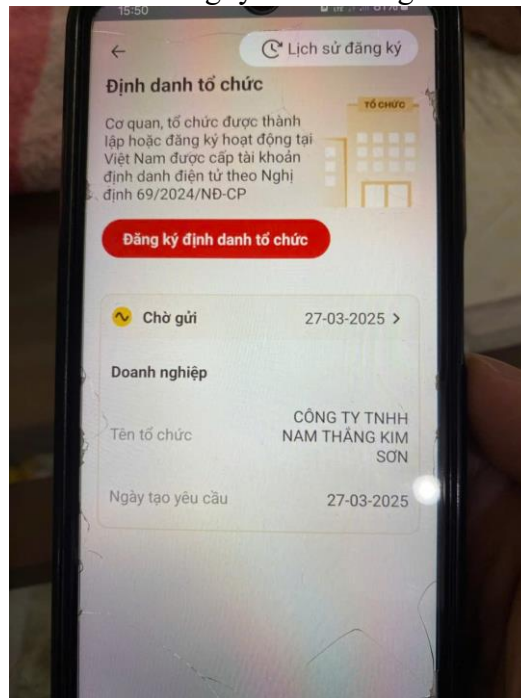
15:50

Lịch sử đăng ký

Định danh tổ chức

Cơ quan, tổ chức được thành lập hoặc đăng ký hoạt động tại Việt Nam được cấp tài khoản định danh điện tử theo Nghị định 69/2024/NĐ-CP

TỔ CHỨC

Đăng ký định danh tổ chức

Chờ gửi 27-03-2025 >

Doanh nghiệp

Tên tổ chức CÔNG TY TNHH NAM THẮNG KIM SƠN

Ngày tạo yêu cầu 27-03-2025